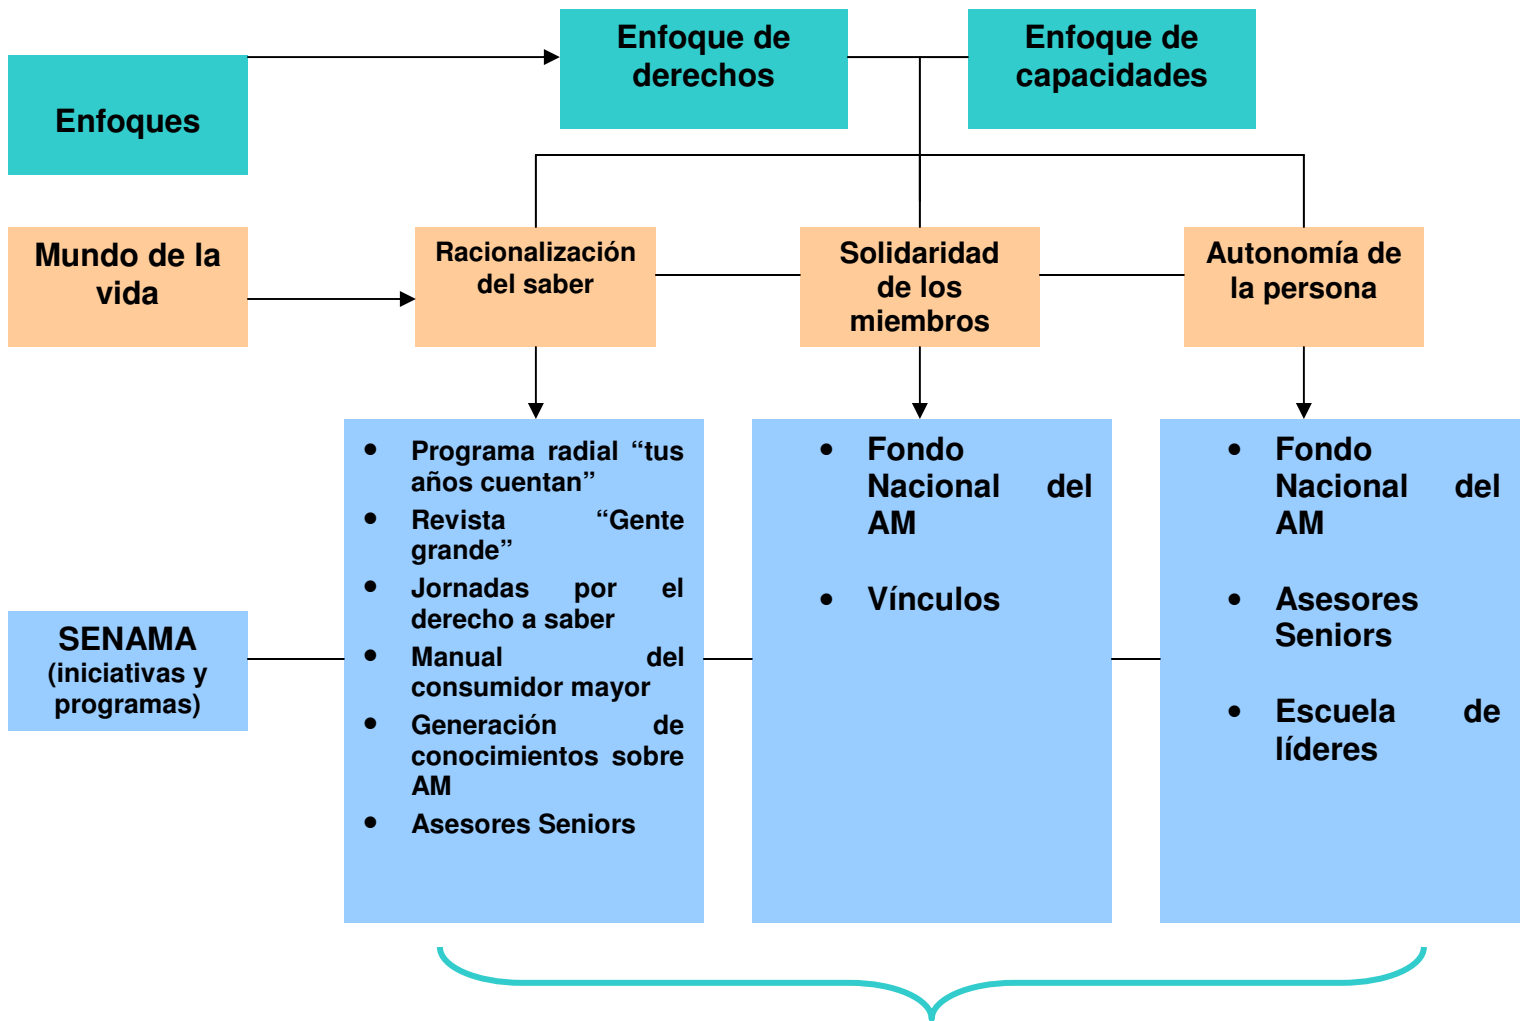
Enfoques

Enfoque de derechos

Enfoque de capacidades

Mundo de la vida

Racionalización del saber

Solidaridad de los miembros

Autonomía de la persona

SENAMA (iniciativas y programas)

- Programa radial “tus años cuentan”
- Revista “Gente grande”
- Jornadas por el derecho a saber
- Manual del consumidor mayor
- Generación de conocimientos sobre AM
- Asesores Seniors

- Fondo Nacional del AM
- Vínculos

- Fondo Nacional del AM
- Asesores Seniors
- Escuela de líderes